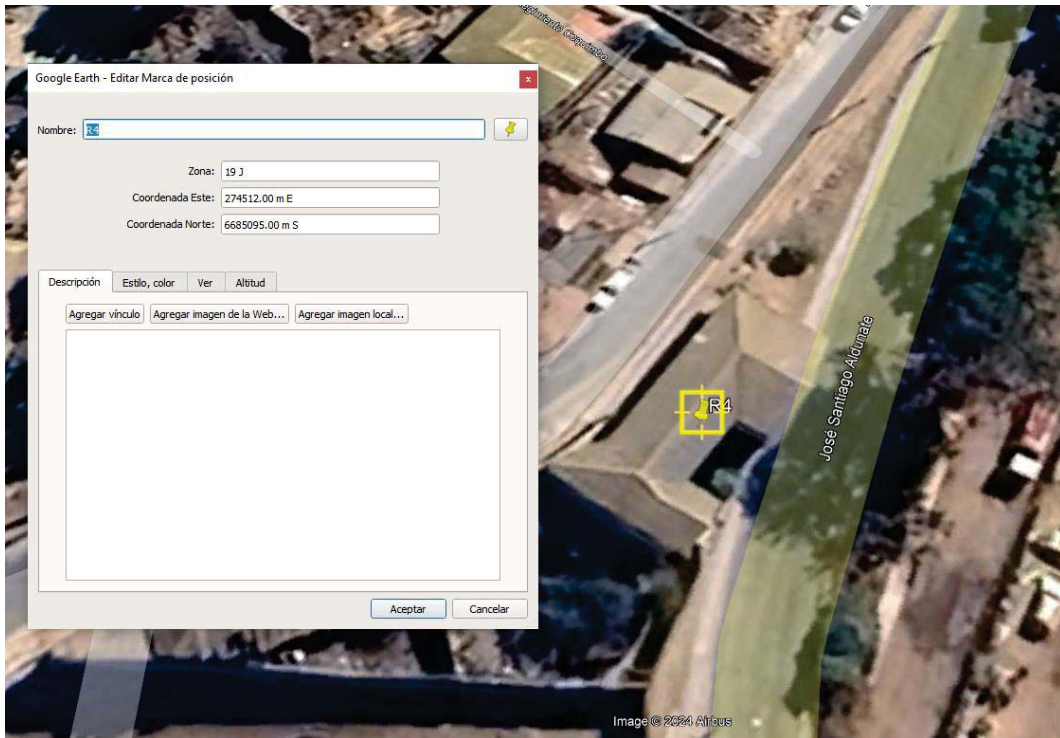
Google Earth - Editar Marca de posición

x

Nombre: R4

Zona: 19 J

Coordenada Este: 274512.00 m E

Coordenada Norte: 6685095.00 m S

Descripción

Estilo, color

Ver

Altitud

Agregar vínculo

Agregar imagen de la Web...

Agregar imagen local...

Aceptar

Cancelar

Regimiento Coquimbo

José Santiago Aldunate

R4

Image © 2024 Airbus